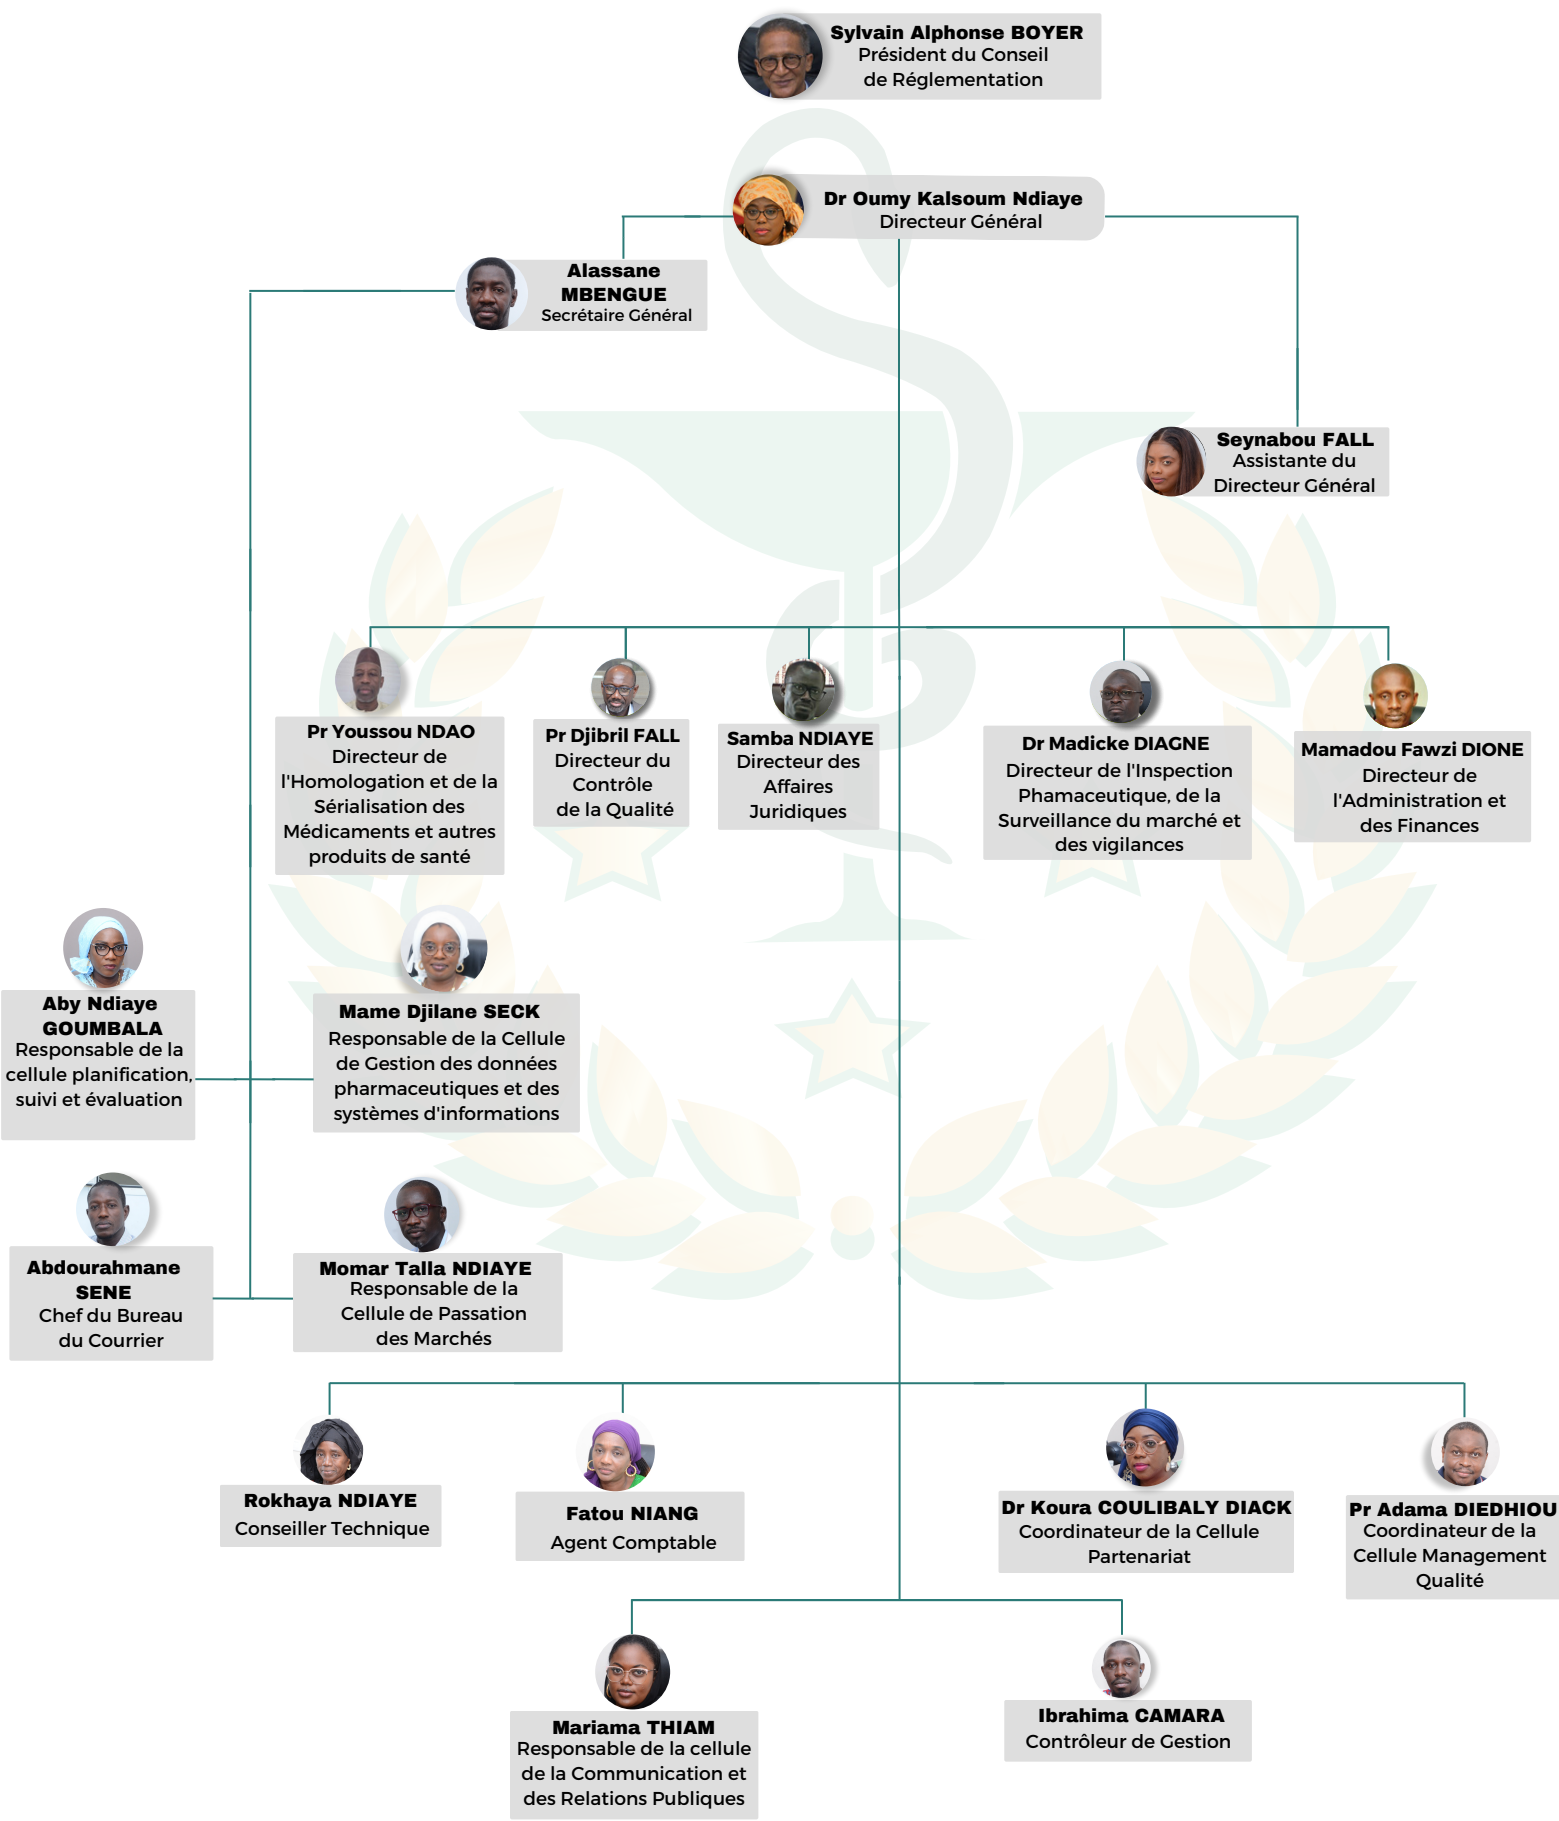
Sylvain Alphonse BOYER
Président du Conseil de Réglementation

Dr Oumy Kalsoum Ndiaye
Directeur Général

Alassane MBENGUE
Secrétaire Général

Seynabou FALL
Assistante du Directeur Général

Pr Youssou NDAO
Directeur de l'Homologation et de la Sérialisation des Médicaments et autres produits de santé

Pr Djibril FALL
Directeur du Contrôle de la Qualité

Samba NDIAYE
Directeur des Affaires Juridiques

Dr Madicke DIAGNE
Directeur de l'Inspection Phamaceutique, de la Surveillance du marché et des vigilances

Mamadou Fawzi DIONE
Directeur de l'Administration et des Finances

Aby Ndiaye GOUMBALA
Responsable de la cellule planification, suivi et évaluation

Mame Djilane SECK
Responsable de la Cellule de Gestion des données pharmaceutiques et des systèmes d'informations

Abdourahmane SENE
Chef du Bureau du Courrier

Momar Talla NDIAYE
Responsable de la Cellule de Passation des Marchés

Rokhaya NDIAYE
Conseiller Technique

Fatou NIANG
Agent Comptable

Dr Koura COULIBALY DIACK
Coordinateur de la Cellule Partenariat

Pr Adama DIEDHIOU
Coordinateur de la Cellule Management Qualité

Mariama THIAM
Responsable de la cellule de la Communication et des Relations Publiques

Ibrahima CAMARA
Contrôleur de Gestion